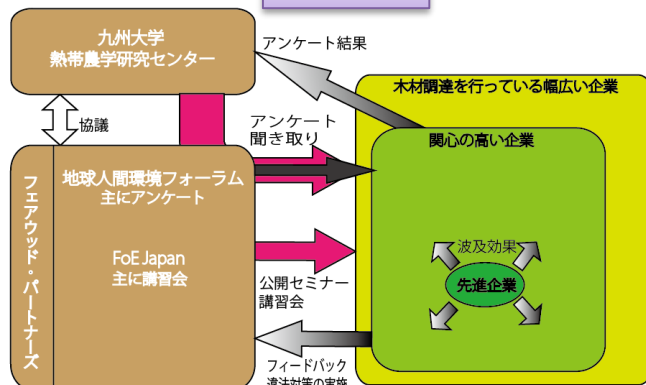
九州大学
熱帯農学研究センター

アンケート結果

木材調達を行っている幅広い企業

協議

アンケート
聞き取り

関心の高い企業

フェアウッド・パートナーズ

地球人間環境フォーラム
主にアンケート

FoE Japan
主に講習会

波及効果

先進企業

公開セミナー
講習会

フィードバック
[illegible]